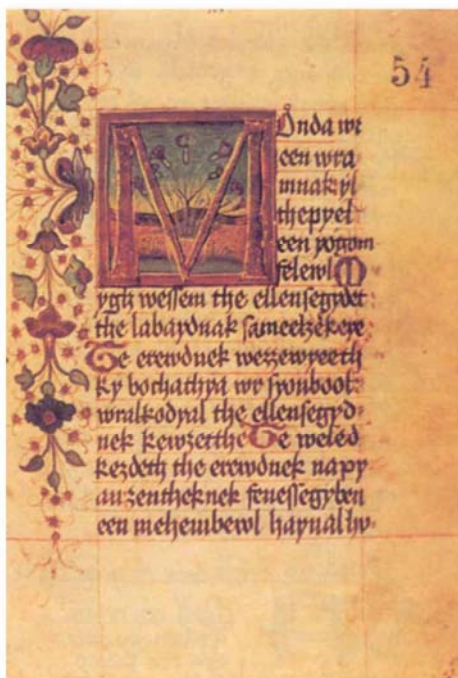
54

Onda we een wra mnakyl thepyel een yogom felewl Mygh wessem the ellensegydet the labaydnak sameetzekere Te erewdnek wezzewreeth ky bochathya wr fyonboolwalkodyal the ellensegyd nek kewzeethe Te weled kezdeth the erewdnek napy auzentheknek fenessegyben een mehembewl hapnal hy